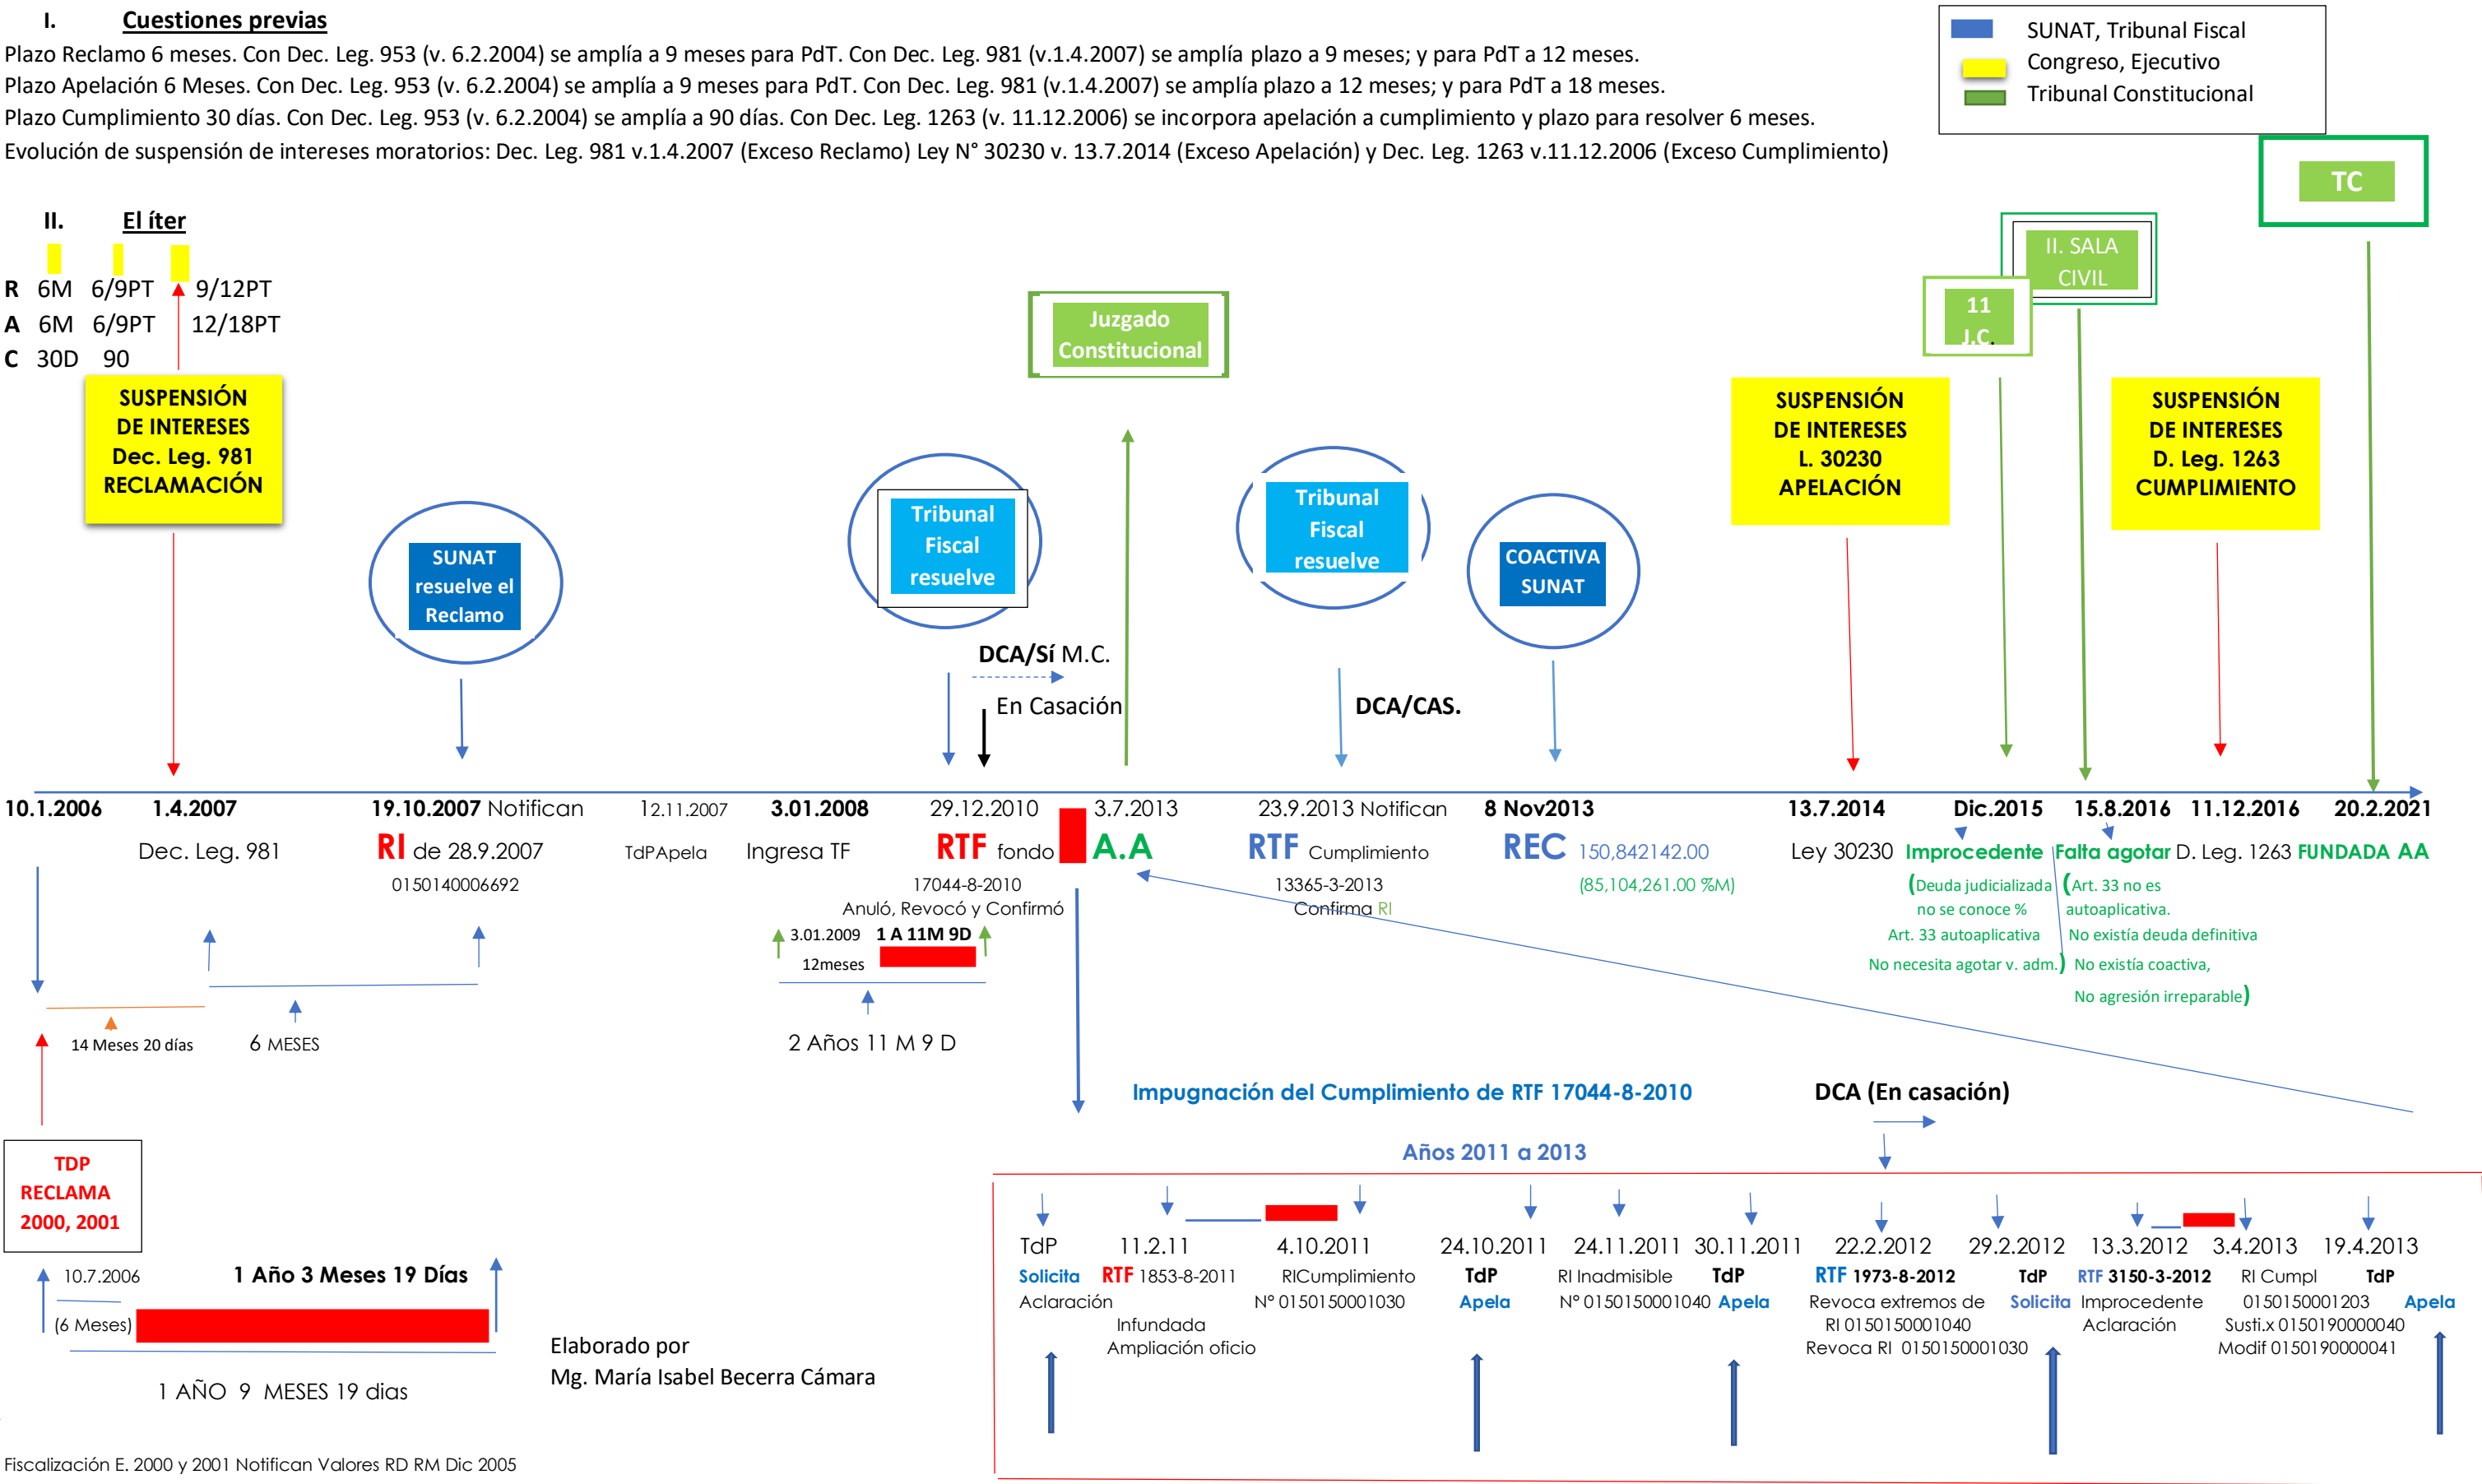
I. Cuestiones previas

Plazo Reclamo 6 meses. Con Dec. Leg. 953 (v. 6.2.2004) se amplía a 9 meses para PdT. Con Dec. Leg. 981 (v.1.4.2007) se amplía plazo a 9 meses; y para PdT a 12 meses.
Plazo Apelación 6 Meses. Con Dec. Leg. 953 (v. 6.2.2004) se amplía a 9 meses para PdT. Con Dec. Leg. 981 (v.1.4.2007) se amplía plazo a 12 meses; y para PdT a 18 meses.
Plazo Cumplimiento 30 días. Con Dec. Leg. 953 (v. 6.2.2004) se amplía a 90 días. Con Dec. Leg. 1263 (v. 11.12.2006) se incorpora apelación a cumplimiento y plazo para resolver 6 meses.
Evolución de suspensión de intereses moratorios: Dec. Leg. 981 v.1.4.2007 (Exceso Reclamo) Ley N° 30230 v. 13.7.2014 (Exceso Apelación) y Dec. Leg. 1263 v.11.12.2006 (Exceso Cumplimiento)

SUNAT, Tribunal Fiscal
Congreso, Ejecutivo
Tribunal Constitucional

TC

II. SALA CIVIL

11 J.C.

II. El íter

R 6M 6/9PT 9/12PT
A 6M 6/9PT 12/18PT
C 30D 90

SUSPENSIÓN DE INTERESES Dec. Leg. 981 RECLAMACIÓN

Juzgado Constitucional

SUSPENSIÓN DE INTERESES L. 30230 APELACIÓN

SUSPENSIÓN DE INTERESES D. Leg. 1263 CUMPLIMIENTO

SUNAT resuelve el Reclamo

Tribunal Fiscal resuelve

Tribunal Fiscal resuelve

COACTIVA SUNAT

DCA/Sí M.C.

En Casación

DCA/CAS.

10.1.2006 1.4.2007 19.10.2007 Notifican 12.11.2007 3.01.2008 29.12.2010 3.7.2013 23.9.2013 Notifican 8 Nov2013 13.7.2014 Dic.2015 15.8.2016 11.12.2016 20.2.2021

Dec. Leg. 981 RI de 28.9.2007 TdPApela Ingresa TF RTF fondo A.A RTF Cumplimiento REC 150,842142.00 Ley 30230 Improcedente Falta agotar D. Leg. 1263 FUNDADA AA

0150140006692

17044-8-2010
Anuló, Revocó y Confirmó

13365-3-2013
Confirma RI

(85,104,261.00 %M)

(Deuda judicializada no se conoce % Art. 33 autoaplicativa No necesita agotar v. adm.)

(Art. 33 no es autoaplicativa. No existía deuda definitiva No existía coactiva, No agresión irreparable)

3.01.2009 1 A 11M 9D
12meses

2 Años 11 M 9 D

14 Meses 20 días 6 MESES

Impugnación del Cumplimiento de RTF 17044-8-2010

DCA (En casación)

Años 2011 a 2013

TdP Solicita Aclaración

11.2.11 RTF 1853-8-2011 Infundada Ampliación oficio

4.10.2011 RICumplimiento N° 0150150001030

24.10.2011 TdP Apela

24.11.2011 RI Inadmisible N° 0150150001040

30.11.2011 TdP Apela

22.2.2012 RTF 1973-8-2012 Revoca extremos de RI 0150150001040 Revoca RI 0150150001030

29.2.2012 TdP Solicita

13.3.2012 RTF 3150-3-2012 Improcedente Aclaración

3.4.2013 RI Cumpl 0150150001203 Susti.x 0150190000040 Modif 0150190000041

19.4.2013 TdP Apela

TDP RECLAMA 2000, 2001

10.7.2006 1 Año 3 Meses 19 Días
(6 Meses)

1 AÑO 9 MESES 19 dias

Elaborado por
Mg. María Isabel Becerra Cámara

Fiscalización E. 2000 y 2001 Notifican Valores RD RM Dic 2005